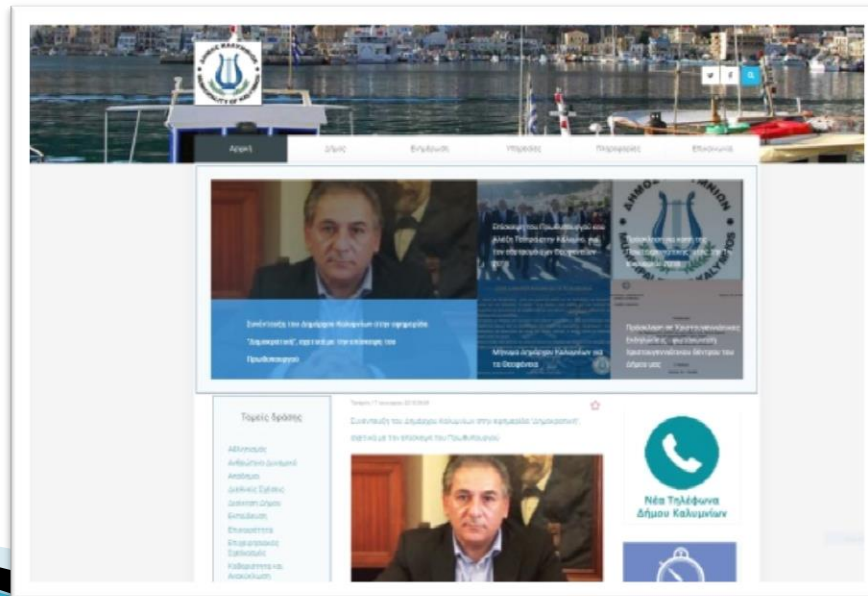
ΔΗΜΟΣ ΚΑΛΥΜΝΙΩΝ
MUNICIPALITY OF KALYMNOS

Αρχική
Δήμος
Ενημέρωση
Υπηρεσίες
Πληροφορίες
Επικοινωνία

Συνέντευξη του Δημάρχου Καλυμνίων στην εφημερίδα "Δημοκρατική" σχετικά με την επίσκεψη του Πρωθυπουργού

Επίσκεψη του Πρωθυπουργού κ. Αλέξη Τσίπρα στην Κάλυμνο, για τον εορτασμό των Θεοφανείων

Μήνυμα Δημάρχου Καλυμνίων για τα Θεοφάνεια

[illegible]

Πρόσκληση σε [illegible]

Τομείς δράσης

Αθλητισμός
Ανθρώπινο Δυναμικό
Απόβλητα
Διεθνείς Σχέσεις
Διοίκηση Δήμου
Εκπαίδευση
Επιχειρηματικότητα
Επιχειρησιακός Σχεδιασμός
Καθαριότητα και Ανακύκλωση

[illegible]

Συνέντευξη του Δημάρχου Καλυμνίων στην εφημερίδα "Δημοκρατική" σχετικά με την επίσκεψη του Πρωθυπουργού

Νέα Τηλέφωνα Δήμου Καλυμνίων